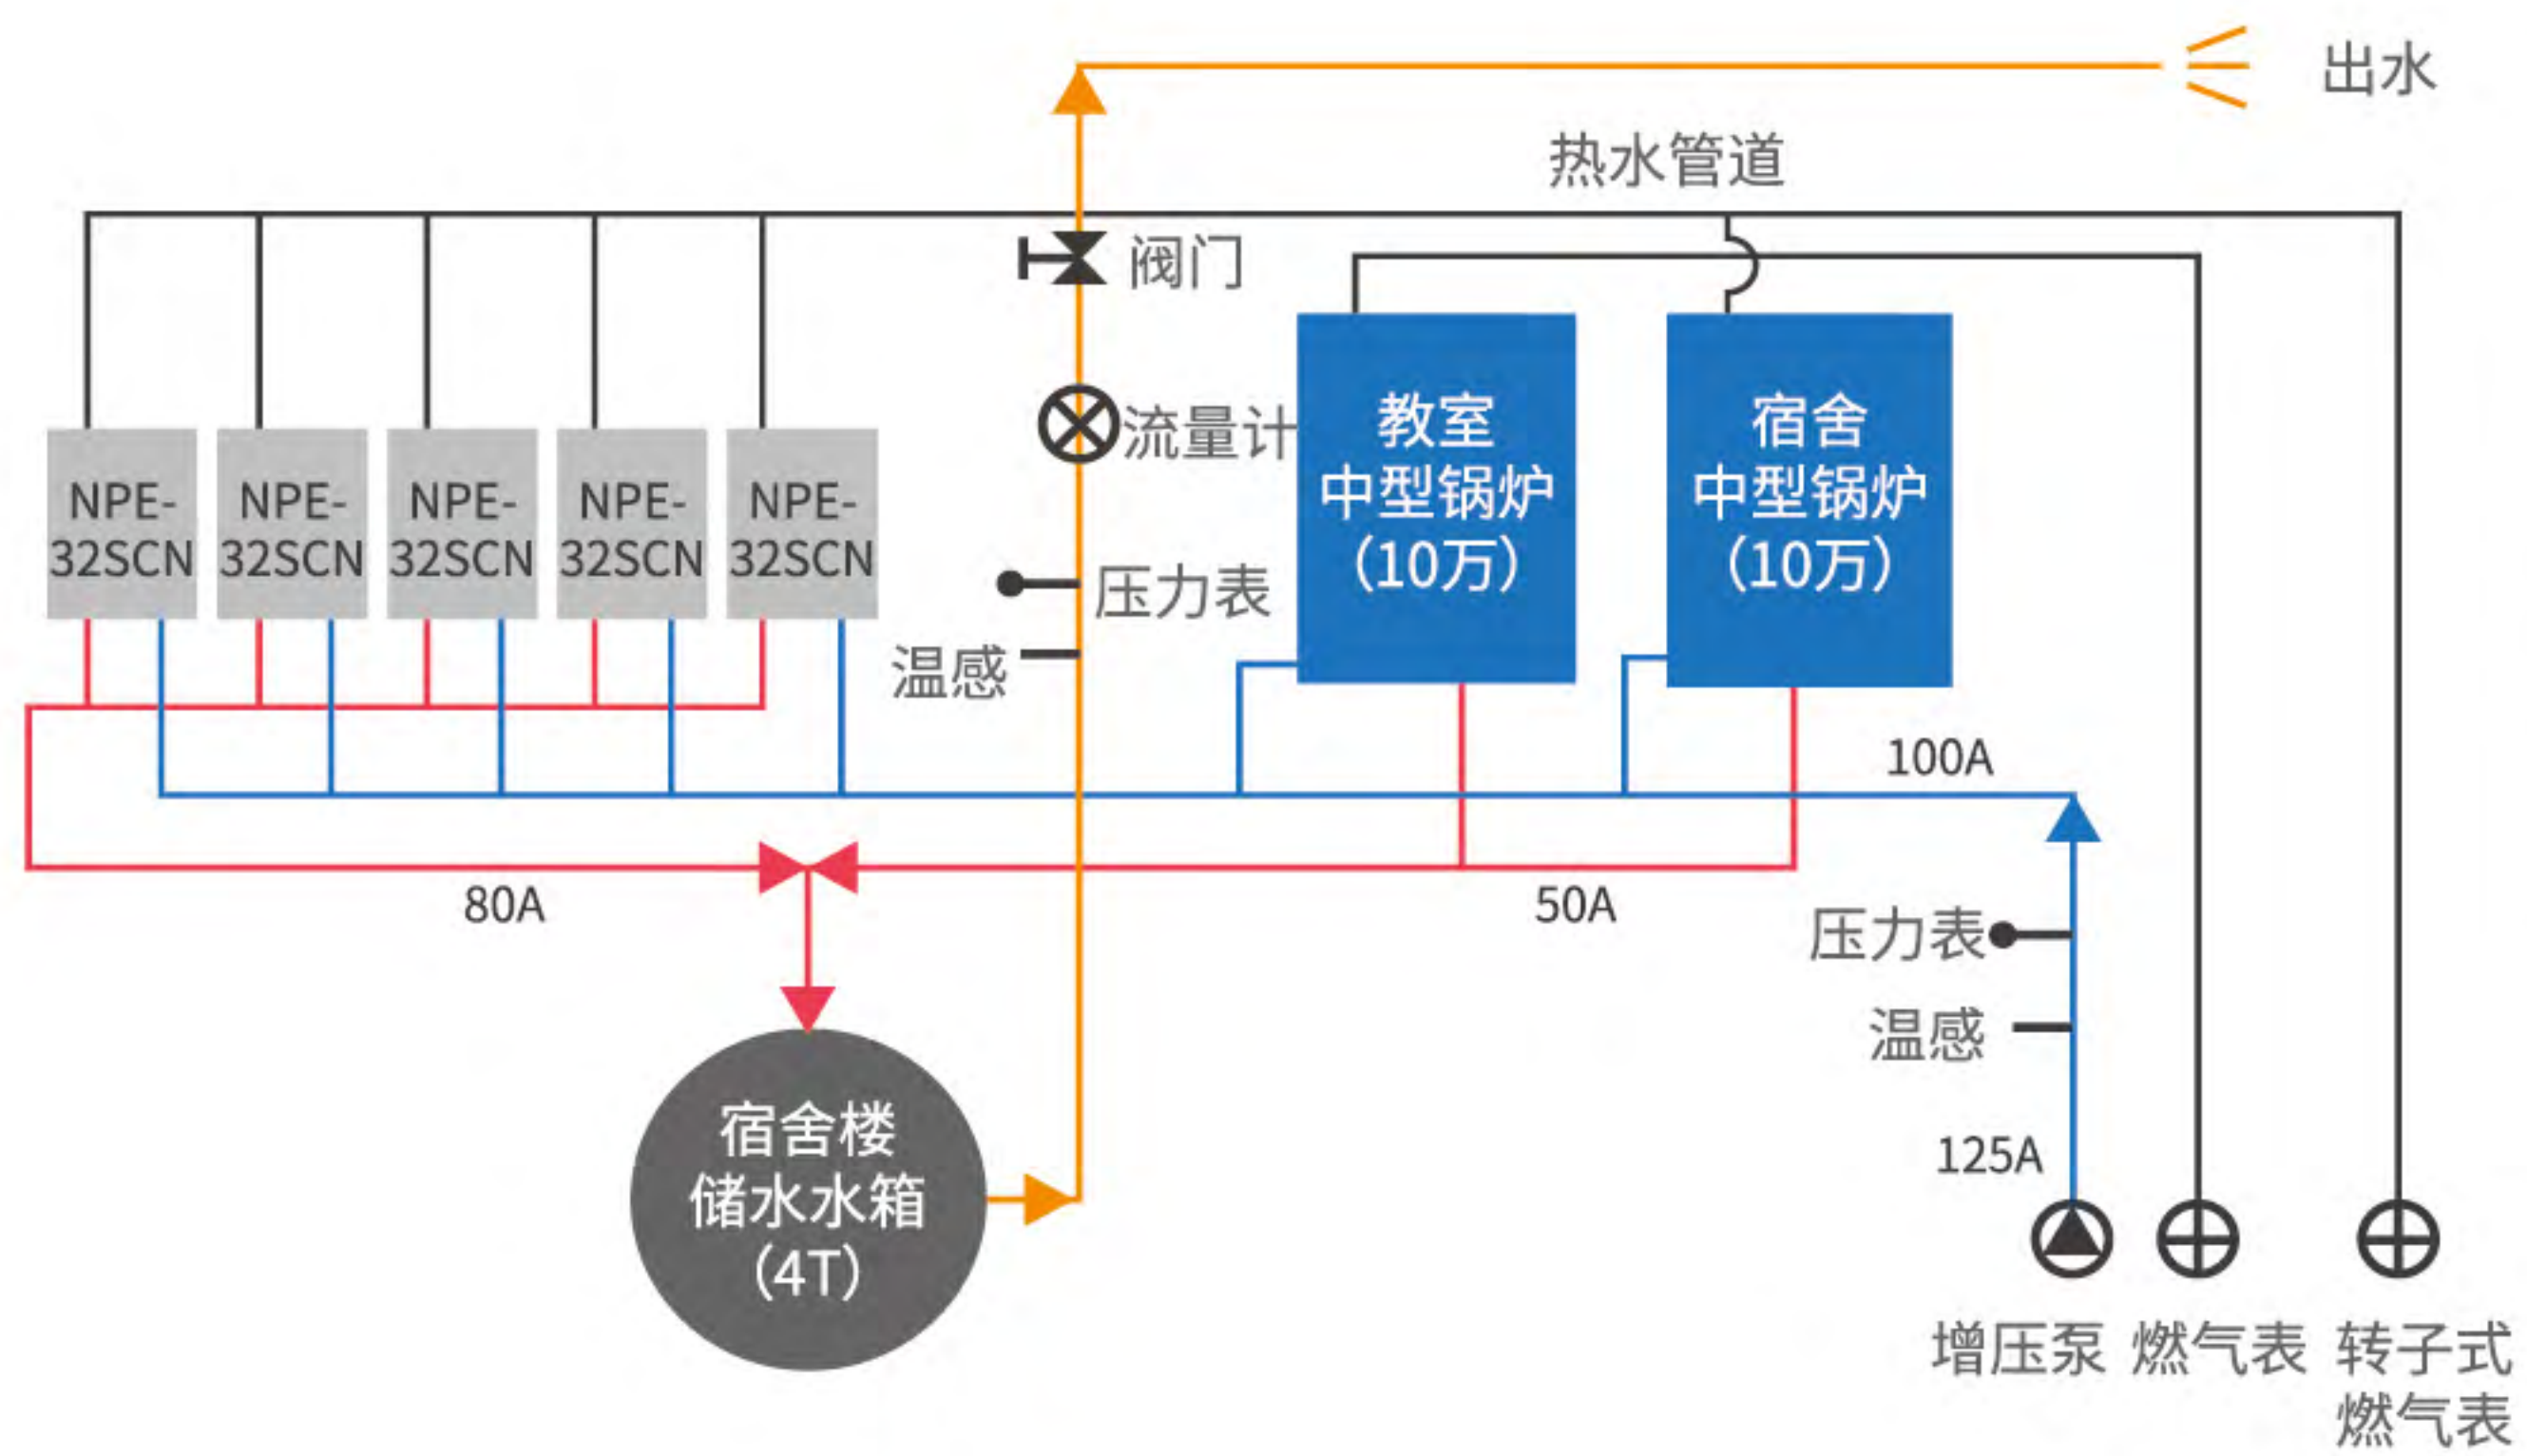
出水

热水管道

阀门

流量计

NPE-32SCN

NPE-32SCN

NPE-32SCN

NPE-32SCN

NPE-32SCN

教室
中型锅炉
（10万）

宿舍
中型锅炉
（10万）

压力表

温感

100A

80A

50A

压力表

温感

宿舍楼
储水水箱
（4T）

125A

增压泵

燃气表

转子式
燃气表